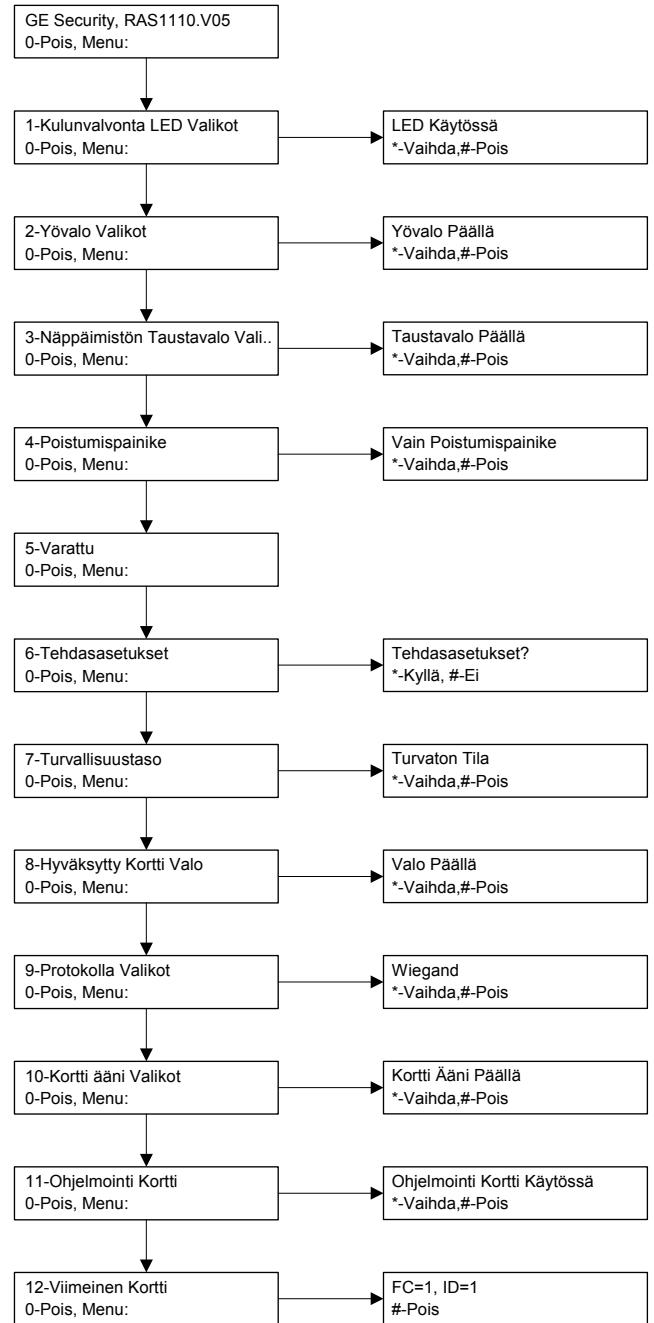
GE Security, RAS1110.V05
0-Pois, Menu:

1-Kulunvalvonta LED Valikot
0-Pois, Menu:

LED Käytössä
*-Vaihda,#-Pois

2-Yövalo Valikot
0-Pois, Menu:

Yövalo Päällä
*-Vaihda,#-Pois

3-Näppäimistön Taustavalo Vali..
0-Pois, Menu:

Taustavalo Päällä
*-Vaihda,#-Pois

4-Poistumispainike
0-Pois, Menu:

Vain Poistumispainike
*-Vaihda,#-Pois

5-Varattu
0-Pois, Menu:

6-Tehdasasetukset
0-Pois, Menu:

Tehdasasetukset?
*-Kyllä, #-Ei

7-Turvallisuustaso
0-Pois, Menu:

Turvaton Tila
*-Vaihda,#-Pois

8-Hyväksytty Kortti Valo
0-Pois, Menu:

Valo Päällä
*-Vaihda,#-Pois

9-Protokolla Valikot
0-Pois, Menu:

Wiegand
*-Vaihda,#-Pois

10-Kortti ääni Valikot
0-Pois, Menu:

Kortti Ääni Päällä
*-Vaihda,#-Pois

11-Ohjelmointi Kortti
0-Pois, Menu:

Ohjelmointi Kortti Käytössä
*-Vaihda,#-Pois

12-Viimeinen Kortti
0-Pois, Menu:

FC=1, ID=1
#-Pois